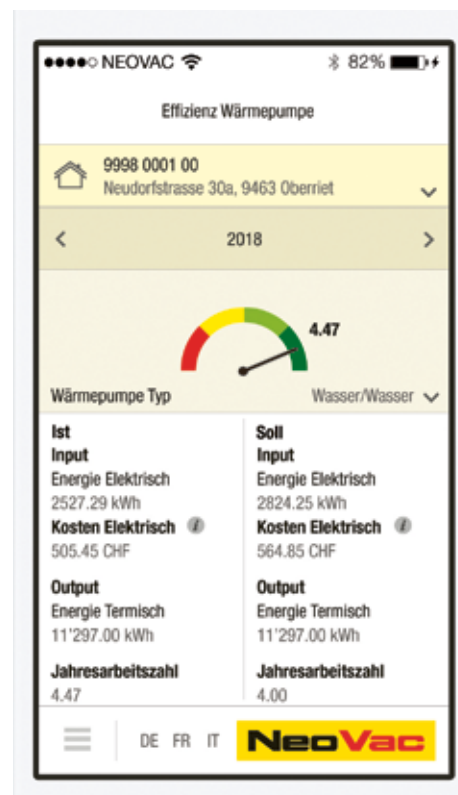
●●●●○ NEOVAC 82%

Effizienz Wärmepumpe

9998 0001 00
Neudorfstrasse 30a, 9463 Oberriet

< 2018 >

4.47

Wärmepumpe Typ Wasser/Wasser

Ist
Input
Energie Elektrisch
2527.29 kWh
Kosten Elektrisch
505.45 CHF

Output
Energie Termisch
11'297.00 kWh

Jahresarbeitszahl
4.47

Soll
Input
Energie Elektrisch
2824.25 kWh
Kosten Elektrisch
564.85 CHF

Output
Energie Termisch
11'297.00 kWh

Jahresarbeitszahl
4.00

DE FR IT NeoVac